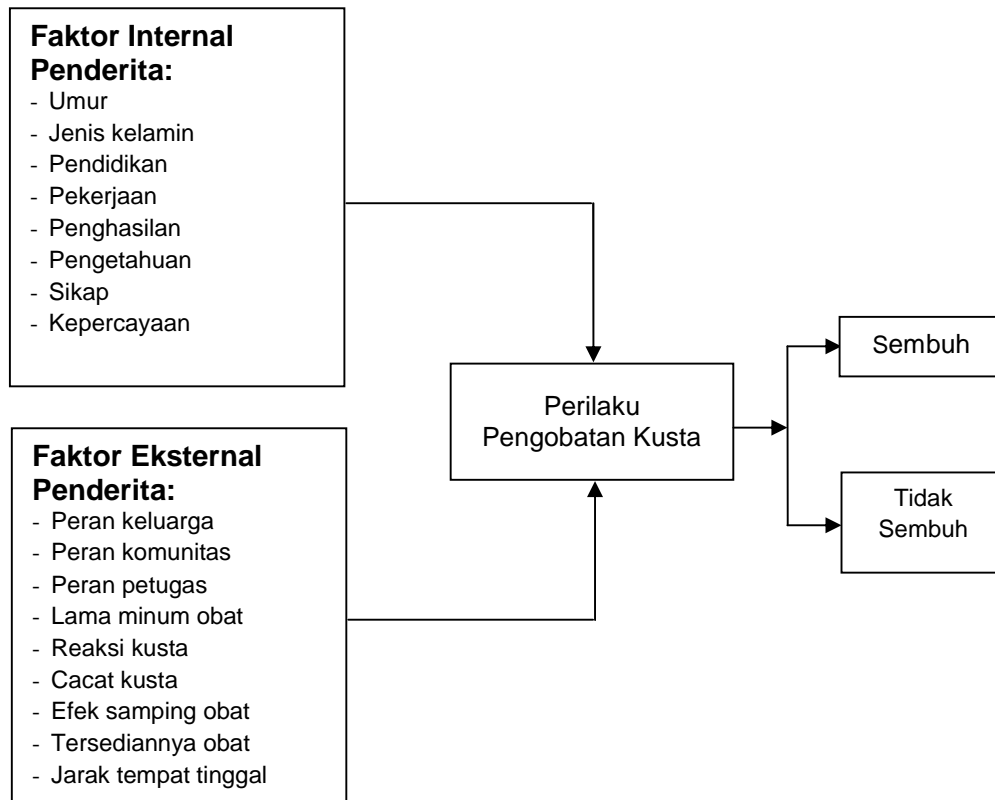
Faktor Internal Penderita:
- Umur
- Jenis kelamin
- Pendidikan
- Pekerjaan
- Penghasilan
- Pengetahuan
- Sikap
- Kepercayaan

Faktor Eksternal Penderita:
- Peran keluarga
- Peran komunitas
- Peran petugas
- Lama minum obat
- Reaksi kusta
- Cacat kusta
- Efek samping obat
- Tersediannya obat
- Jarak tempat tinggal

Perilaku Pengobatan Kusta

Sembuh

Tidak Sembuh